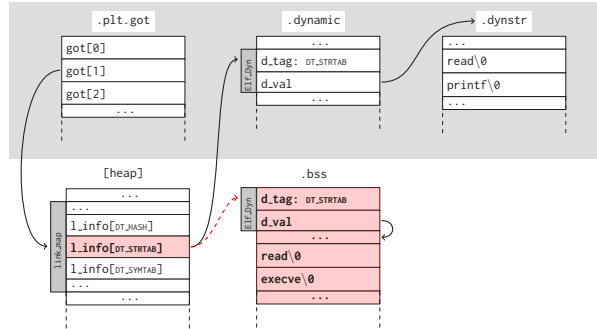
.plt.got

got[0]

got[1]

got[2]

...

.dynamic

...

Elf_Dyn

d_tag: DT_STRTAB

d_val

...

.dynstr

...

read\0

printf\0

...

[heap]

...

...

link_map

l_info[DT_HASH]

l_info[DT_STRTAB]

l_info[DT_SYMTAB]

...

...

.bss

Elf_Dyn

d_tag: DT_STRTAB

d_val

...

read\0

execve\0

...